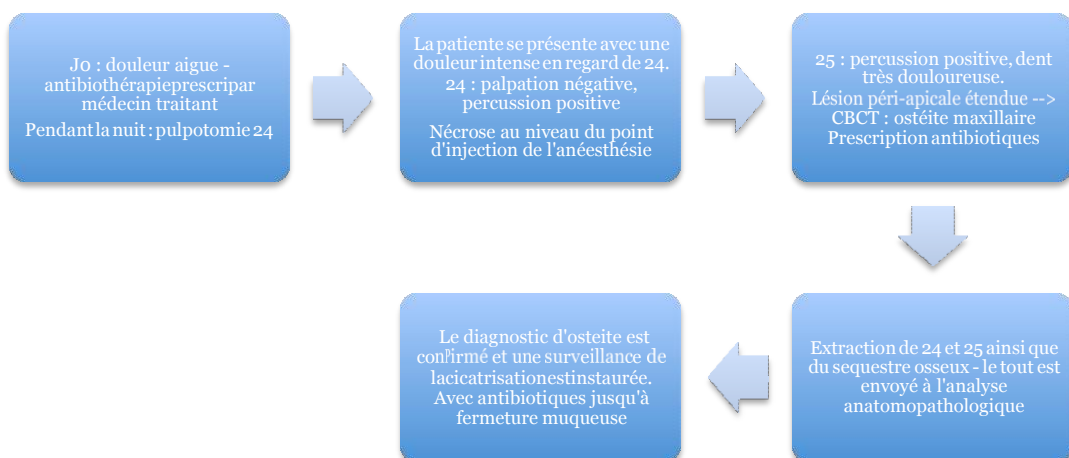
J0 : douleur aigue - antibiothérapieprescripar médecin traitant

Pendant la nuit : pulpotomie 24

La patiente se présente avec une douleur intense en regard de 24. 24 : palpation négative, percussion positive

Nécrose au niveau du point d'injection de l'anéesthésie

25 : percussion positive, dent très douloureuse.

Lésion péri-apicale étendue --> CBCT : ostéite maxillaire

Prescription antibiotiques

Extraction de 24 et 25 ainsi que du sequestre osseux - le tout est envoyé à l'analyse anatomopathologique

Le diagnostic d'osteite est confirmé et une surveillance de lacicatrisationestinstaurée. Avec antibiotiques jusqu'à fermeture muqueuse